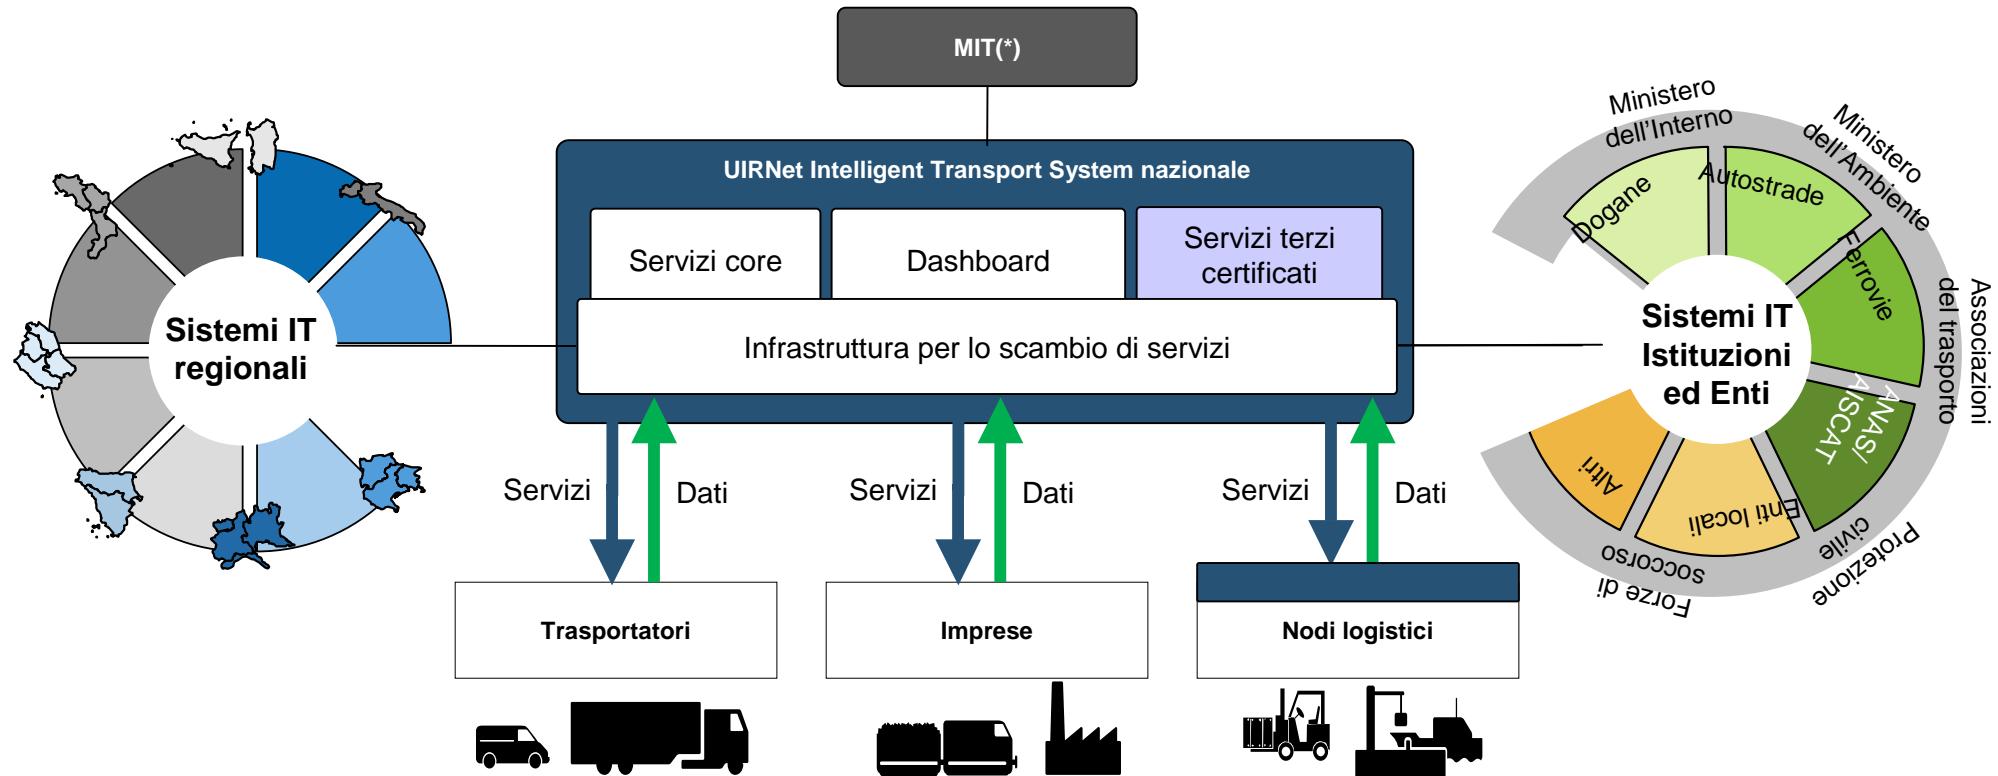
MIT(*)

UIRNet Intelligent Transport System nazionale

Servizi core

Dashboard

Servizi terzi certificati

Infrastruttura per lo scambio di servizi

Sistemi IT regionali

Sistemi IT Istituzioni ed Enti

Ministero dell'Interno

Ministero dell'Ambiente

Associazioni del trasporto

Protezione civile

Forze di soccorso

Dogane

Autostrade

Ferrovie

ANAS/ AISCAT

Enti locali

Altri

Servizi

Dati

Servizi

Dati

Servizi

Dati

Trasportatori

Imprese

Nodi logistici